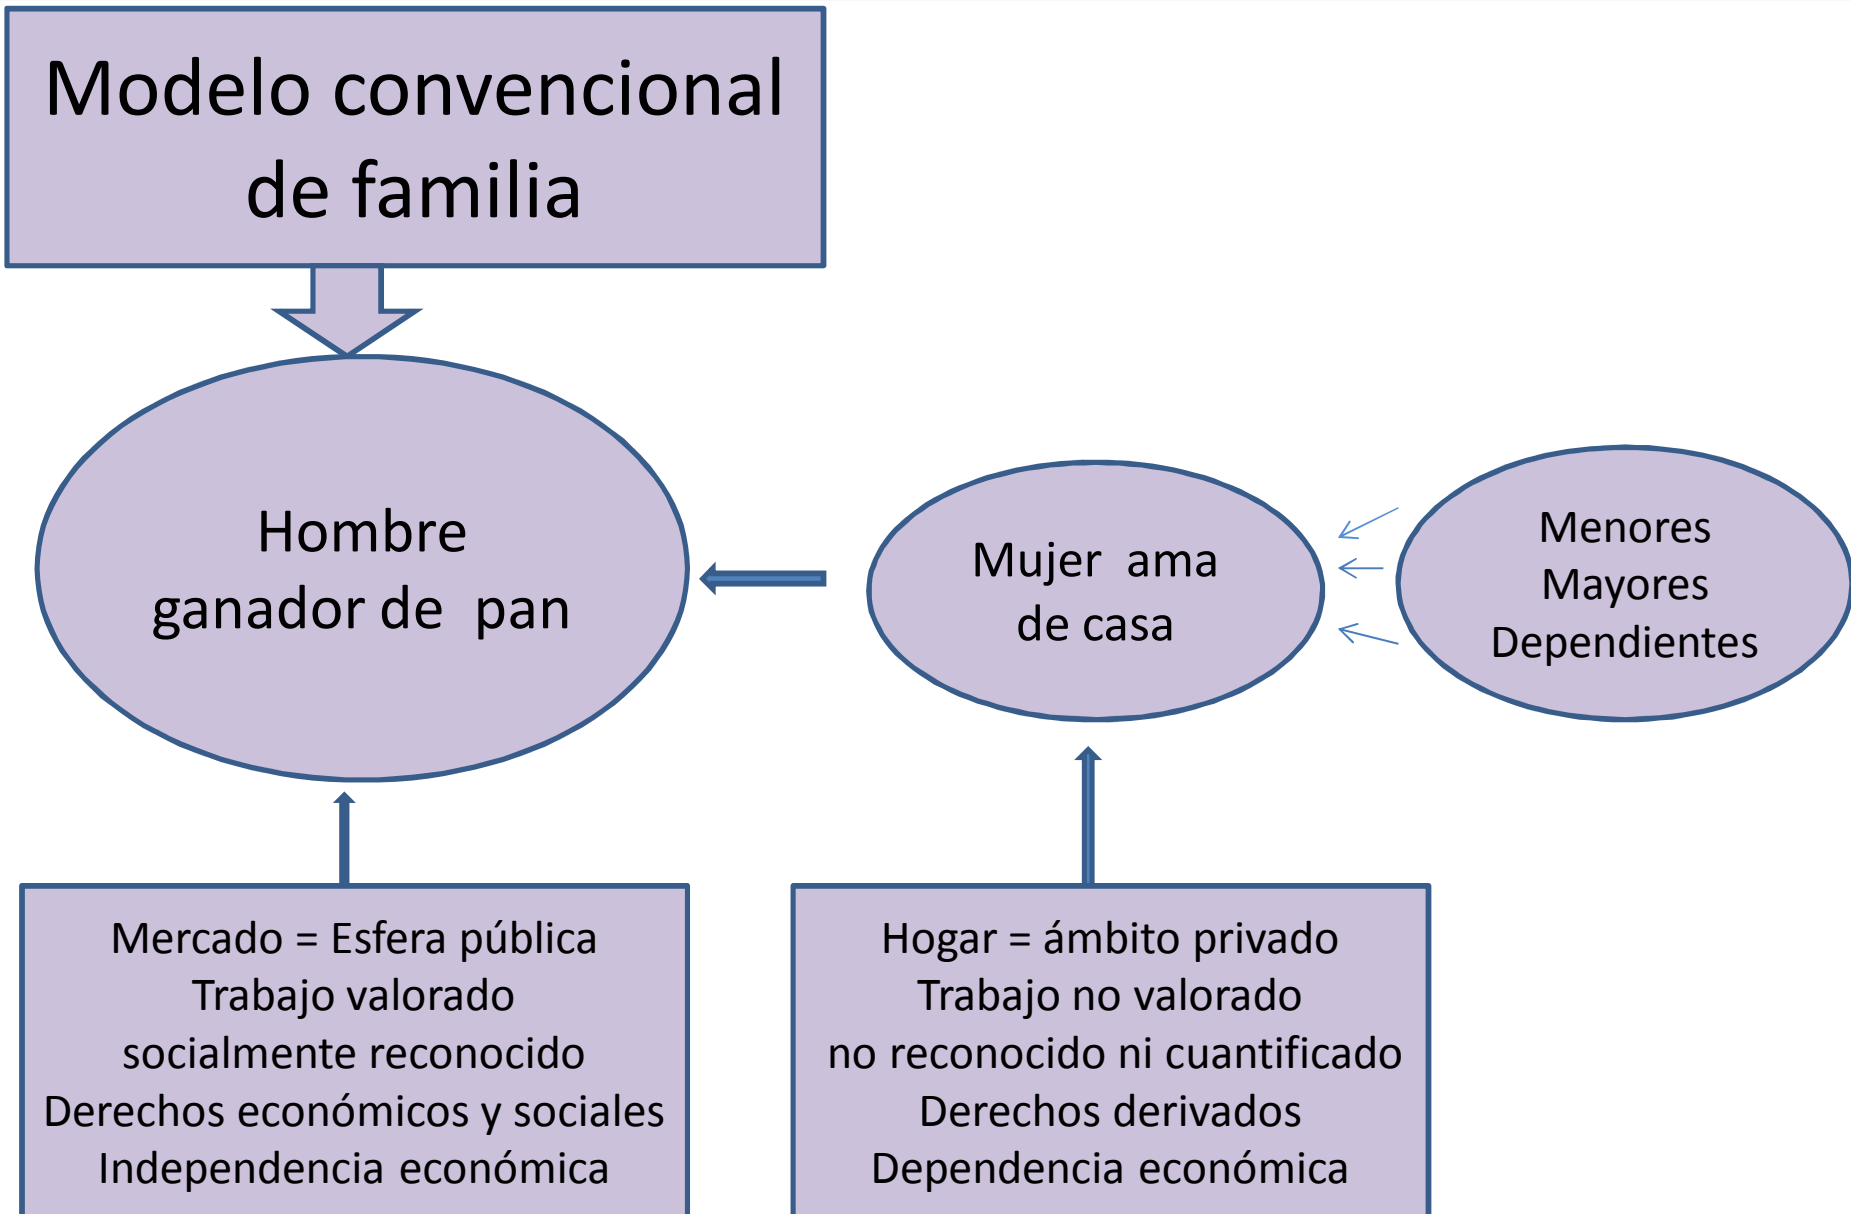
Modelo convencional de familia

Hombre ganador de pan

Mujer ama de casa

Menores
Mayores
Dependientes

Mercado = Esfera pública
Trabajo valorado
socialmente reconocido
Derechos económicos y sociales
Independencia económica

Hogar = ámbito privado
Trabajo no valorado
no reconocido ni cuantificado
Derechos derivados
Dependencia económica